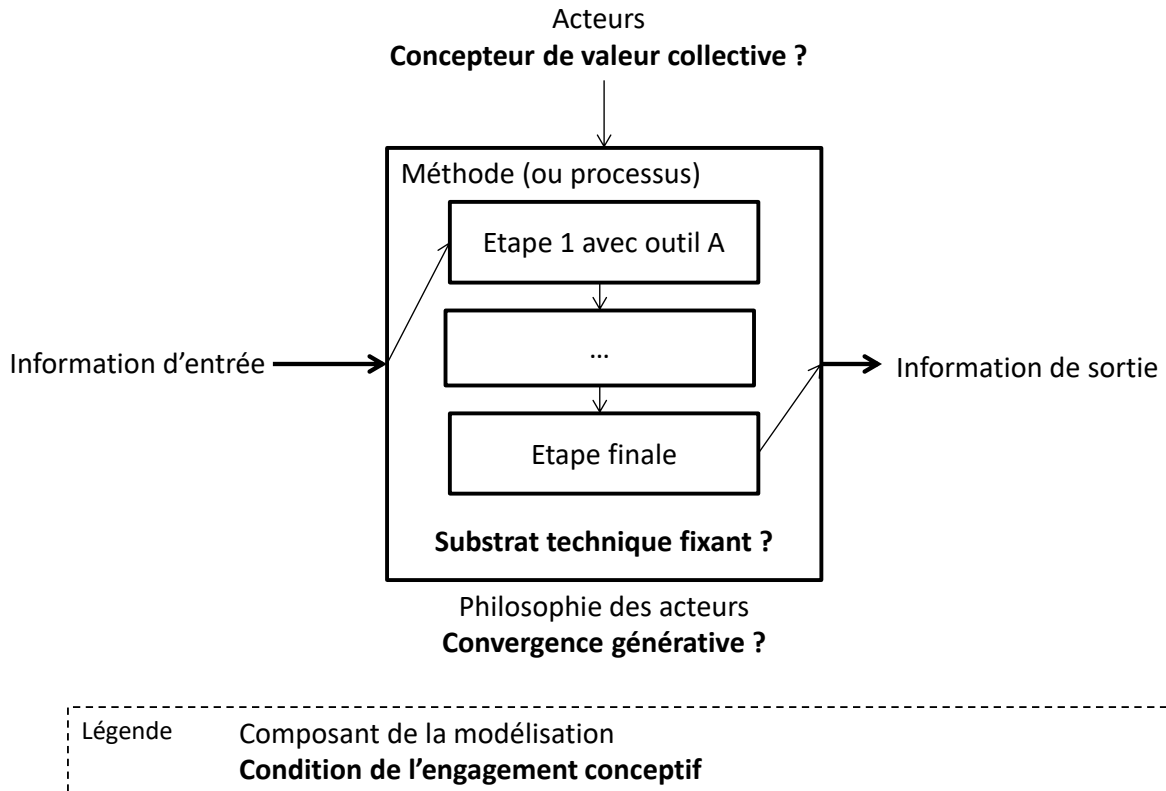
Acteurs
**Concepteur de valeur collective ?**

Méthode (ou processus)

Etape 1 avec outil A

…

Etape finale

**Substrat technique fixant ?**

Information d'entrée

Information de sortie

Philosophie des acteurs
**Convergence générative ?**

Légende Composant de la modélisation
**Condition de l'engagement conceptif**